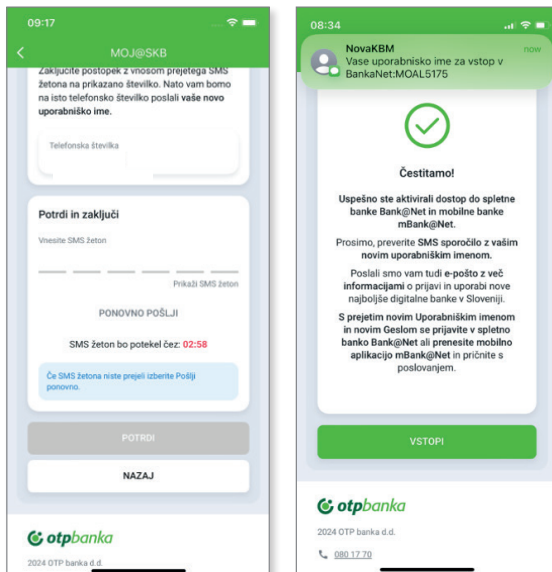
09:17

MOJ@SKB

Zaključite postopek z vnosom prejetega SMS žetona na prikazano številko. Nato vam bomo na isto telefonsko številko poslali vaše novo uporabniško ime.

Telefonska številka

Potrdi in zaključi

Vnesite SMS žeton

Prikaži SMS žeton

PONOVNO POŠLJI

SMS žeton bo potekel čez: 02:58

Če SMS žetona niste prejeli izberite Pošlji ponovno.

POTRDI

NAZAJ

otpbanka

2024 OTP banka d.d.

08:34

NovaKBM
Vase uporabnisko ime za vstop v BankaNet:MOAL5175

now

Čestitamo!

Uspešno ste aktivirali dostop do spletne banke Bank@Net in mobilne banke mBank@Net.

Prosimo, preverite SMS sporočilo z vašim novim uporabniškim imenom.

Poslali smo vam tudi e-pošto z več informacijami o prijavi in uporabi nove najboljše digitalne banke v Sloveniji.

S prejetim novim Uporabniškim imenom in novim Geslom se prijavite v spletno banko Bank@Net ali prenesite mobilno aplikacijo mBank@Net in pričnite s poslovanjem.

VSTOPI

otpbanka

2024 OTP banka d.d.

080 17 70